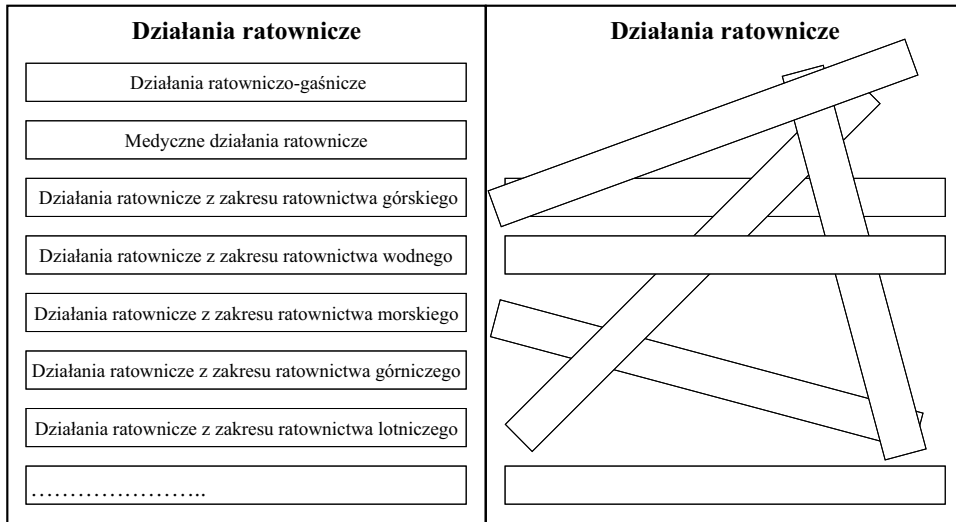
| Działania ratownicze | Działania ratownicze |
|---|---|
| Działania ratowniczo-gaśnicze | |
| Medyczne działania ratownicze | |
| Działania ratownicze z zakresu ratownictwa górskiego | |
| Działania ratownicze z zakresu ratownictwa wodnego | |
| Działania ratownicze z zakresu ratownictwa morskiego | |
| Działania ratownicze z zakresu ratownictwa górniczego | |
| Działania ratownicze z zakresu ratownictwa lotniczego | |
| …………………….. | |